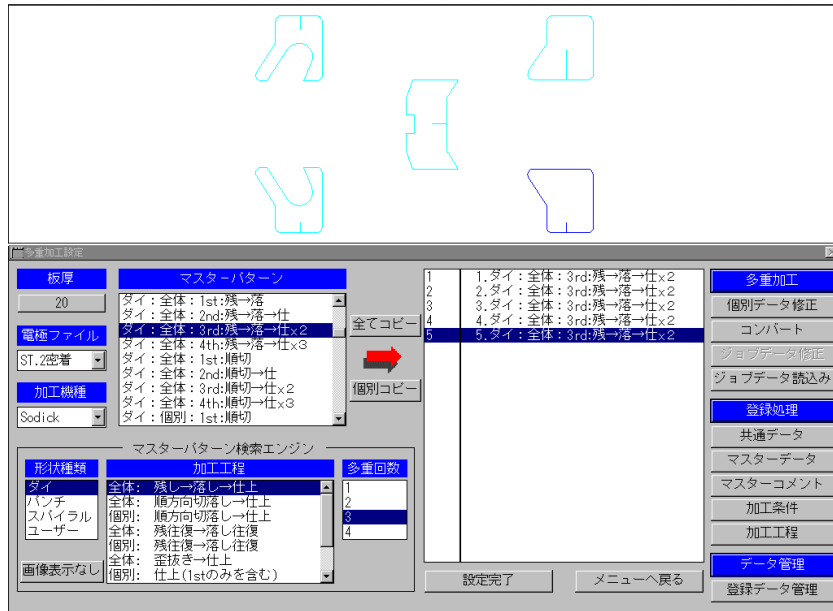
多重加工設定

板厚
20
電極ファイル
ST.2密着
加工機種
Sodick

マスターパターン
ダイ：全体：1st:残→落
ダイ：全体：2nd:残→落→仕
ダイ：全体：3rd:残→落→仕x2
ダイ：全体：4th:残→落→仕x3
ダイ：全体：1st:順切
ダイ：全体：2nd:順切→仕
ダイ：全体：3rd:順切→仕x2
ダイ：全体：4th:順切→仕x3
ダイ：個別：1st:順切

全てコピー
個別コピー

| | |
|---|---|
| 1 | 1.ダイ：全体：3rd:残→落→仕x2 |
| 2 | 2.ダイ：全体：3rd:残→落→仕x2 |
| 3 | 3.ダイ：全体：3rd:残→落→仕x2 |
| 4 | 4.ダイ：全体：3rd:残→落→仕x2 |
| 5 | 5.ダイ：全体：3rd:残→落→仕x2 |

マスターパターン検索エンジン
形状種類
ダイ
パンチ
スパイラル
ユーザー
画像表示なし

加工工程
全体： 残し→落し→仕上
全体： 順方向切落し→仕上
個別： 順方向切落し→仕上
全体： 残往復→落し往復
個別： 残往復→落し往復
全体： 歪抜き→仕上
個別： 仕上(1stのみを含む)

多重回数
1
2
3
4

設定完了
メニューへ戻る

多重加工
個別データ修正
コンバート
ジョブデータ修正
ジョブデータ読込み
登録処理
共通データ
マスターデータ
マスターコメント
加工条件
加工工程
データ管理
登録データ管理